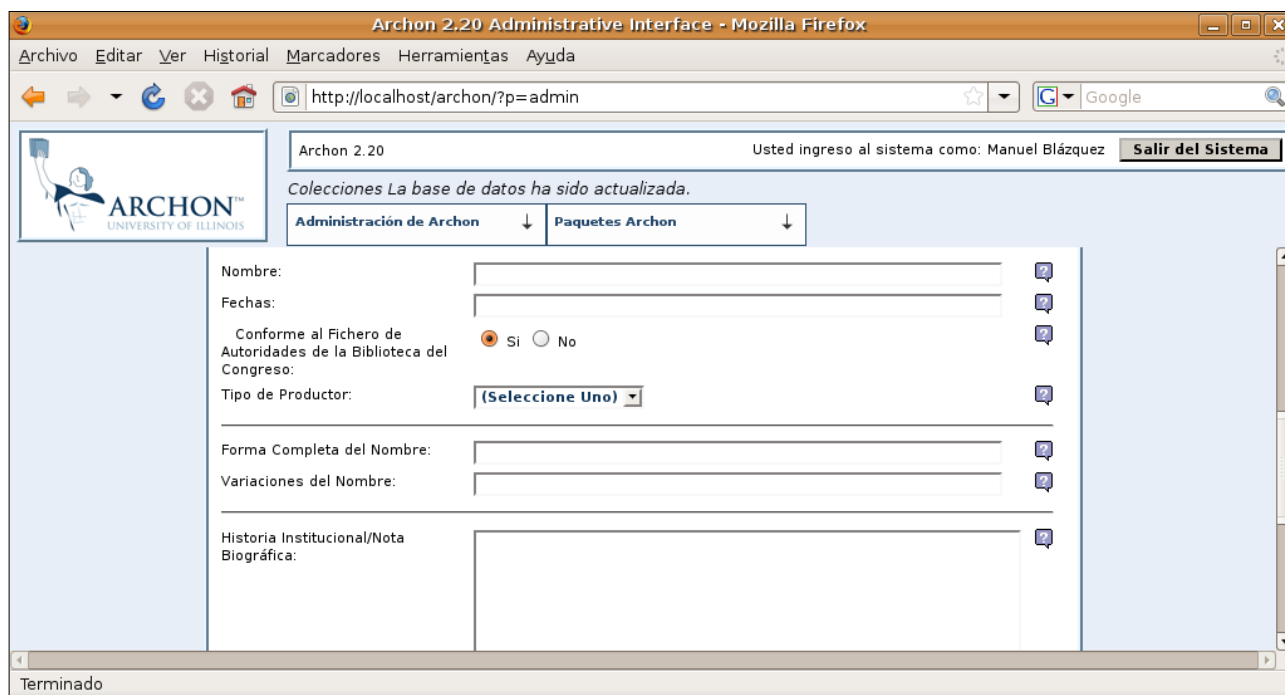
Archon 2.20 Administrative Interface - Mozilla Firefox

Archivo Editar Ver Historial Marcadores Herramientas Ayuda

http://localhost/archon/?p=admin

Google

ARCHON™
UNIVERSITY OF ILLINOIS

Archon 2.20

Usted ingreso al sistema como: Manuel Blázquez

Salir del Sistema

Colecciones La base de datos ha sido actualizada.

Administración de Archon ↓

Paquetes Archon ↓

Nombre:

Fechas:

Conforme al Fichero de Autoridades de la Biblioteca del Congreso:

Si No

Tipo de Productor:

(Seleccione Uno)

Forma Completa del Nombre:

Variaciones del Nombre:

Historia Institucional/Nota Biográfica:

Terminado